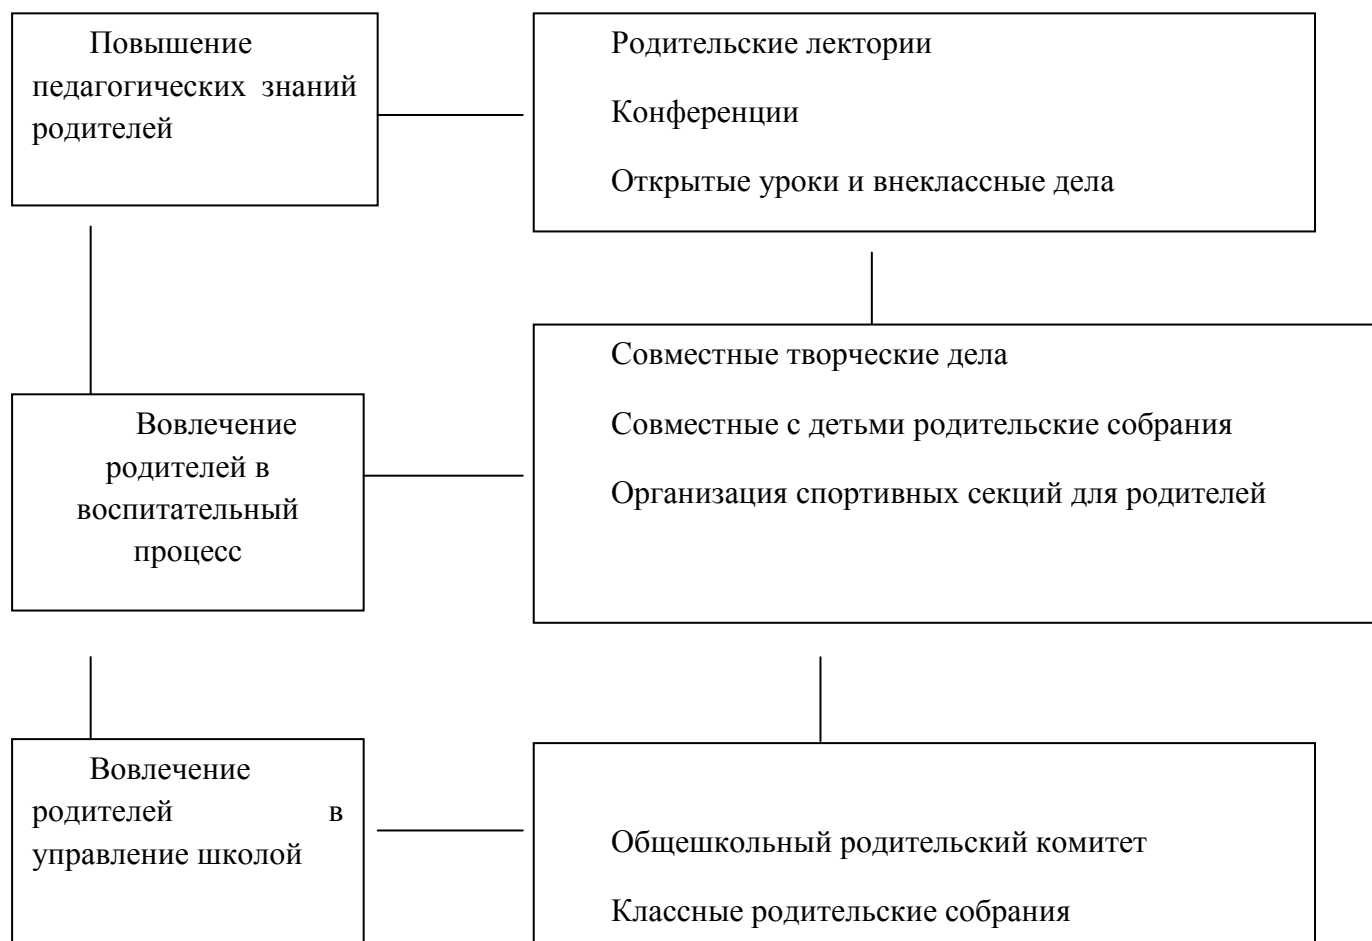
Повышение педагогических знаний родителей

Родительские лектории

Конференции

Открытые уроки и внеклассные дела

Вовлечение родителей в воспитательный процесс

Совместные творческие дела

Совместные с детьми родительские собрания

Организация спортивных секций для родителей

Вовлечение родителей в управление школой

Общешкольный родительский комитет

Классные родительские собрания